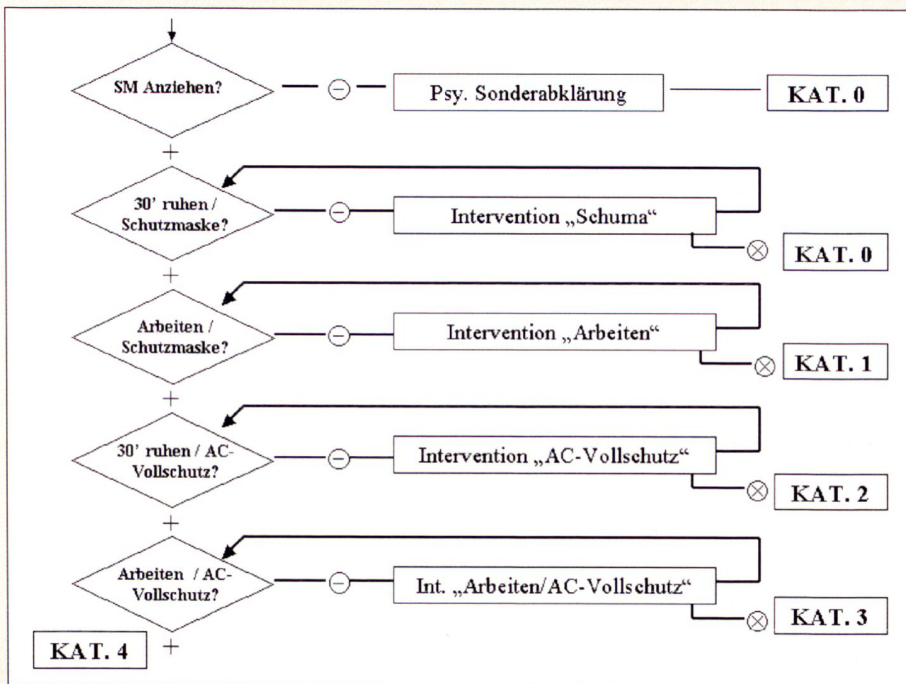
SM Anziehen?

$\ominus$

Psy. Sonderabklärung

KAT. 0

+

30' ruhen / Schutzmaske?

$\ominus$

Intervention „Schuma“

$\otimes$

KAT. 0

+

Arbeiten / Schutzmaske?

$\ominus$

Intervention „Arbeiten“

$\otimes$

KAT. 1

+

30' ruhen / AC-Vollschutz?

$\ominus$

Intervention „AC-Vollschutz“

$\otimes$

KAT. 2

+

Arbeiten / AC-Vollschutz?

$\ominus$

Int. „Arbeiten/AC-Vollschutz“

$\otimes$

KAT. 3

KAT. 4

+